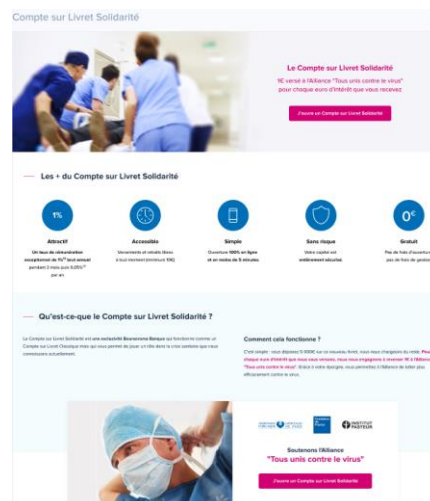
Compte sur Livret Solidarité

Le Compte sur Livret Solidarité

1€ versé à l'Alliance "Tous unis contre le virus" pour chaque euro d'intérêt que vous recevez

J'ouvre un Compte sur Livret Solidarité

Les + du Compte sur Livret Solidarité

1%

Attractif
Un taux de rémunération exceptionnel de 1% brut annuel pendant 3 mois puis 0,05% par an

Accessible
Versements et retraits libres à tout moment (minimum 10€)

Simple
Ouverture 100% en ligne et en moins de 5 minutes

Sans risque
Votre capital est entièrement sécurisé

0€

Gratuit
Pas de frais d'ouverture, pas de frais de gestion

Qu'est-ce-que le Compte sur Livret Solidarité ?

Le Compte sur Livret Solidarité est une exclusivité Boursorama Banque qui fonctionne comme un Compte sur Livret Classique mais qui vous permet de jouer un rôle dans la crise sanitaire que nous connaissons actuellement.

Comment cela fonctionne ?

C'est simple : vous déposez 5 000€ sur ce nouveau livret, nous vous chargeons du reste. Pour chaque euro d'intérêt que nous vous versons, nous nous engageons à reverser 1€ à l'Alliance "Tous unis contre le virus". Grâce à votre épargne, vous permettez à l'Alliance de lutter plus efficacement contre le virus.

INSTITUT PASTEUR

Soutenons l'Alliance
"Tous unis contre le virus"

J'ouvre un Compte sur Livret Solidarité